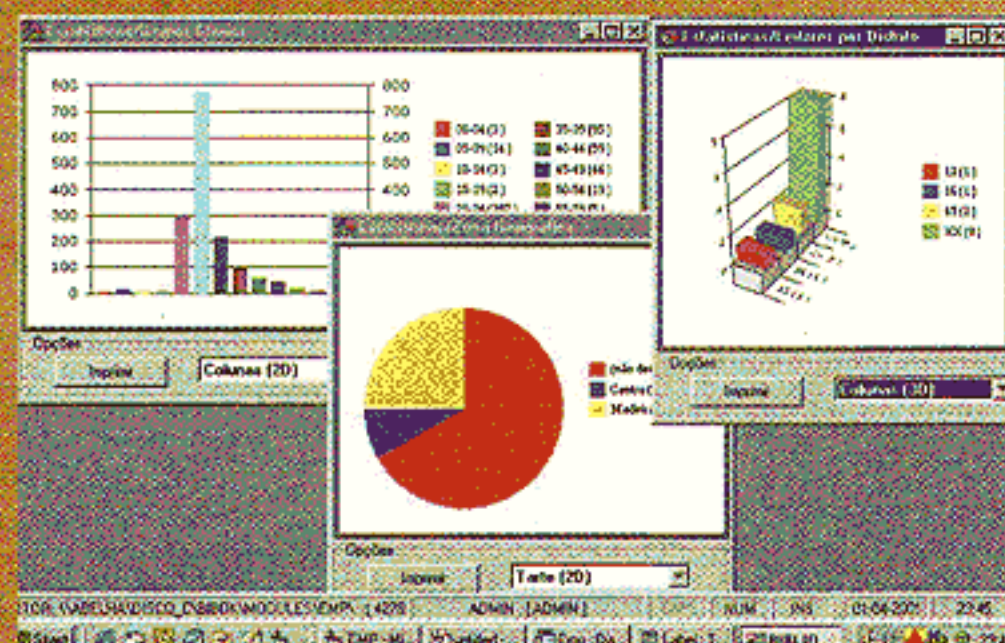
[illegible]

800
700
600
500
400
300
200
100
0

800
700
600
500
400

00-04 (3)
05-09 (14)
10-14 (3)
15-19 (2)
20-24 ([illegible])
35-39 (55)
40-44 (55)
45-49 (44)
50-54 (19)
55-59 ([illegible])

Opções
Imprimir
Colunas (2D)

Estatísticas/Leitores por Distrito

13 (1)
16 (1)
18 (2)
XX (8)

Opções
Imprimir
Colunas (2D)

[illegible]

(não de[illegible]
Centro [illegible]
Madeir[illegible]

Opções
Imprimir
Tarte (2D)

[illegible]TOR: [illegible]\DISCO_D\BIBOX\MODULES\EMP\ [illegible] ADMIN [ADMIN] NUM INS 01-04-200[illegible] 23:45

Start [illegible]